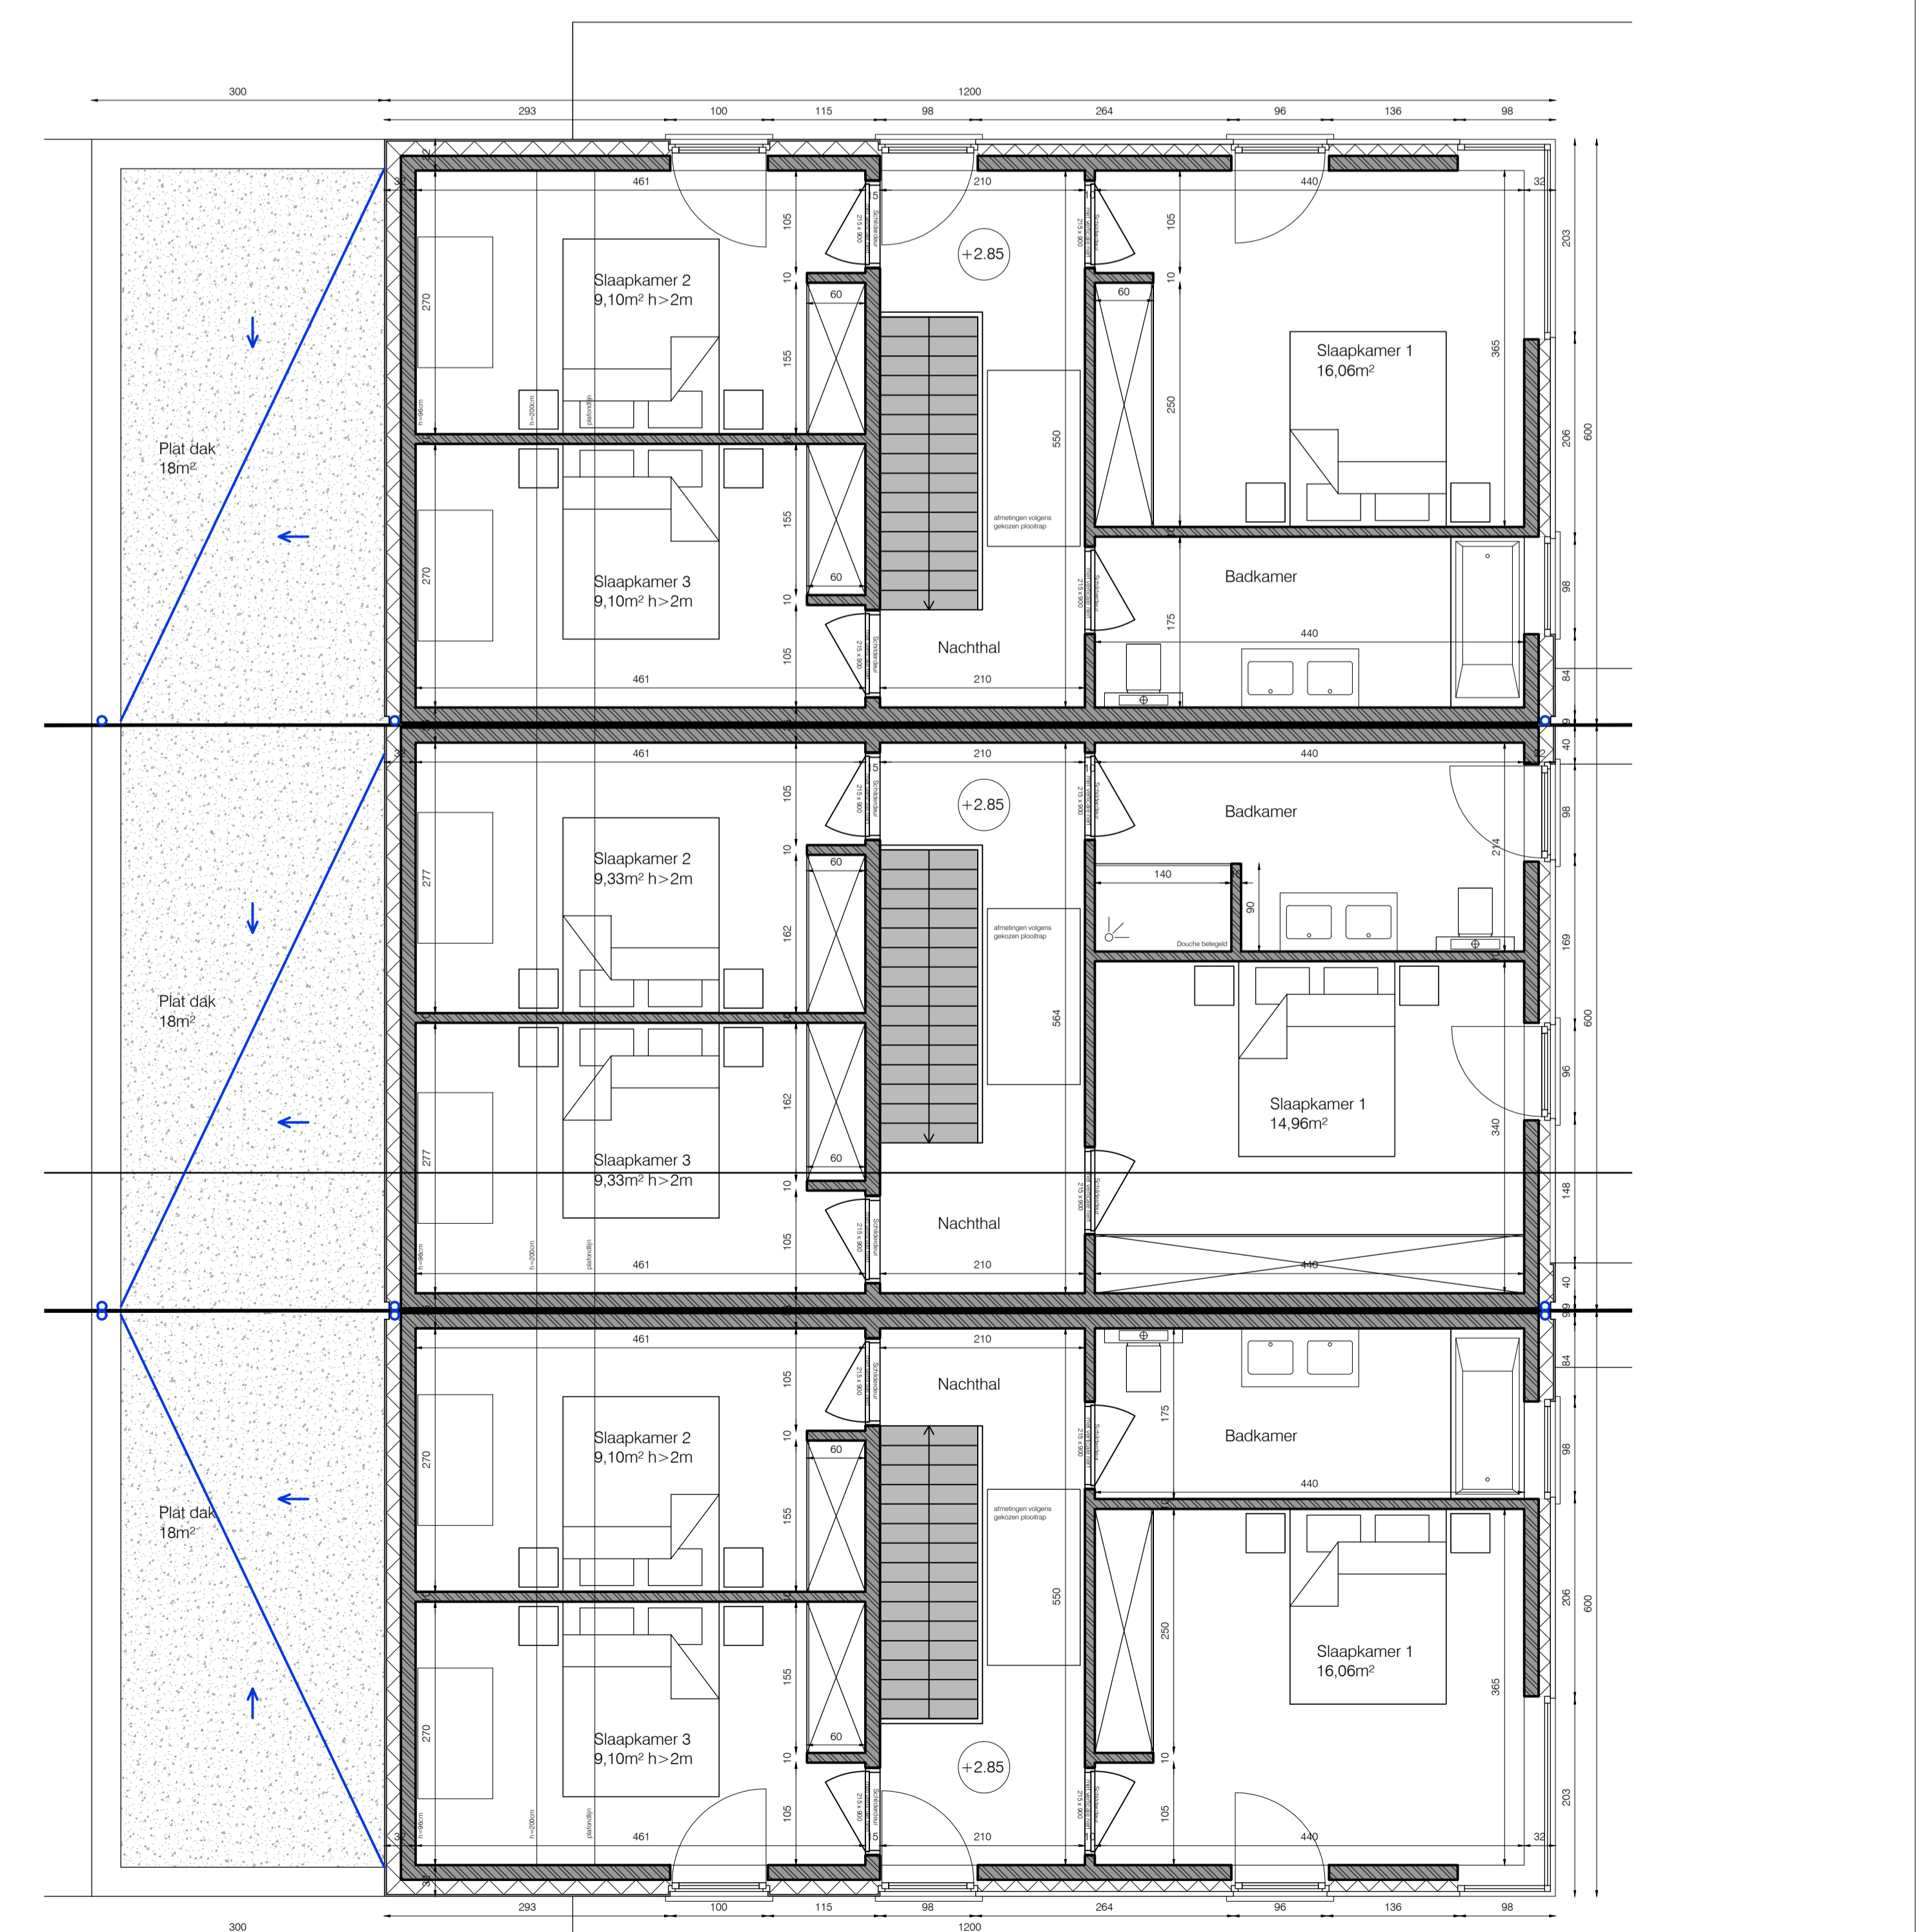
300
1200
293 100 115 98 264 96 136 98

461
210
440
32
+2.85
105
10
155
270
60
Slaapkamer 2
9,10m² h>2m
Slaapkamer 1
16,06m²
365
203
206
600
250
550
afmetingen volgens gekozen plooitrap
Plat dak
18m²
Slaapkamer 3
9,10m² h>2m
Badkamer
98
175
440
Nachthal
84
215 x 900
Schuifdeur
h=96cm
h=200cm
plafondlijn

461
210
440
+2.85
Badkamer
Slaapkamer 2
9,33m² h>2m
277
162
140
90
Douche betegeld
214
169
564
Plat dak
18m²
Slaapkamer 1
14,96m²
96
340
Slaapkamer 3
9,33m² h>2m
Nachthal
148
40

461
210
Nachthal
84
Badkamer
175
440
Slaapkamer 2
9,10m² h>2m
270
155
550
Plat dak
18m²
Slaapkamer 1
16,06m²
206
600
250
365
Slaapkamer 3
9,10m² h>2m
+2.85
203
105
461
210
440
32

293 100 115 98 264 96 136 98
300
1200